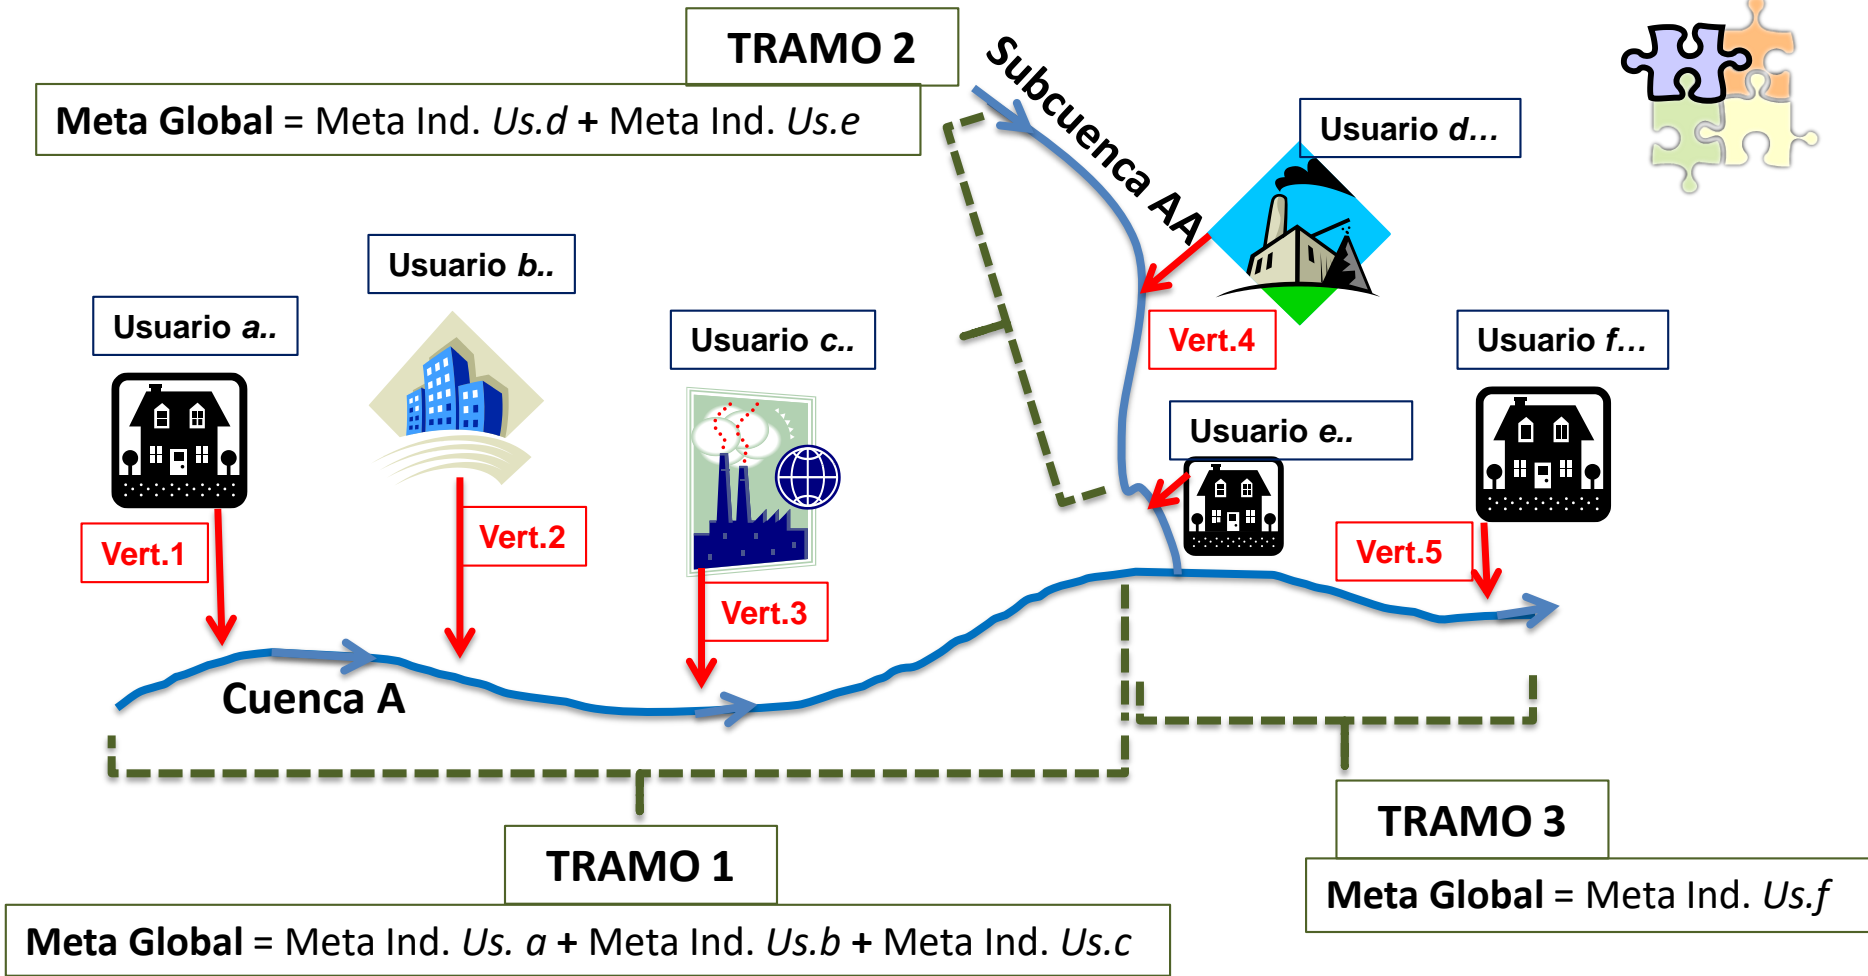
TRAMO 2

Meta Global = Meta Ind. Us.d + Meta Ind. Us.e

Subcuenca AA

Usuario d...

Usuario b..

Usuario a..

Usuario c..

Vert.4

Usuario f...

Usuario e..

Vert.1

Vert.2

Vert.3

Vert.5

Cuenca A

TRAMO 1

Meta Global = Meta Ind. Us. a + Meta Ind. Us.b + Meta Ind. Us.c

TRAMO 3

Meta Global = Meta Ind. Us.f